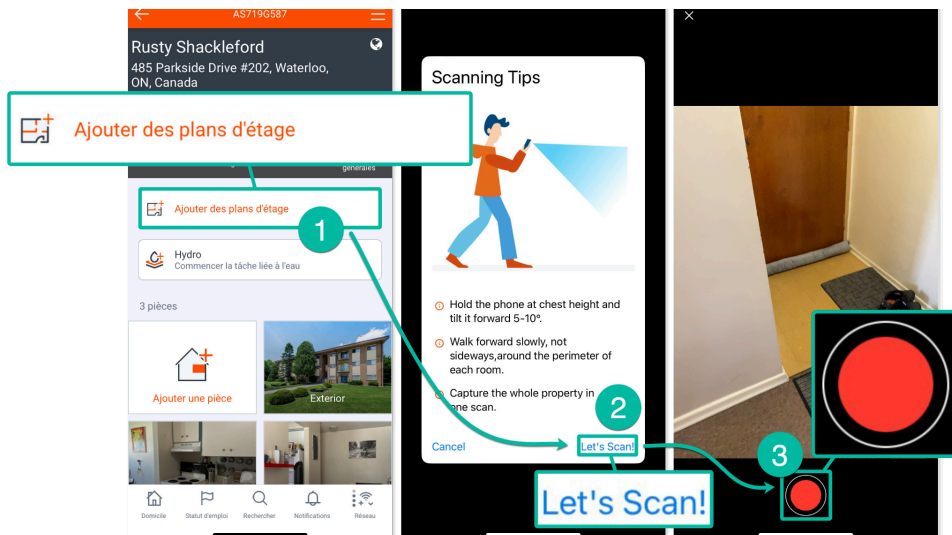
AS719G587

Rusty Shackleford

485 Parkside Drive #202, Waterloo, ON, Canada

Ajouter des plans d'étage

générales

Ajouter des plans d'étage

1

Hydro
Commencer la tâche liée à l'eau

3 pièces

Ajouter une pièce

Exterior

Domicile
Statut d'emploi
Rechercher
Notifications
Réseau

Scanning Tips

Hold the phone at chest height and tilt it forward 5-10º.

Walk forward slowly, not sideways,around the perimeter of each room.

Capture the whole property in one scan.

2

Cancel

Let's Scan!

Let's Scan!

3